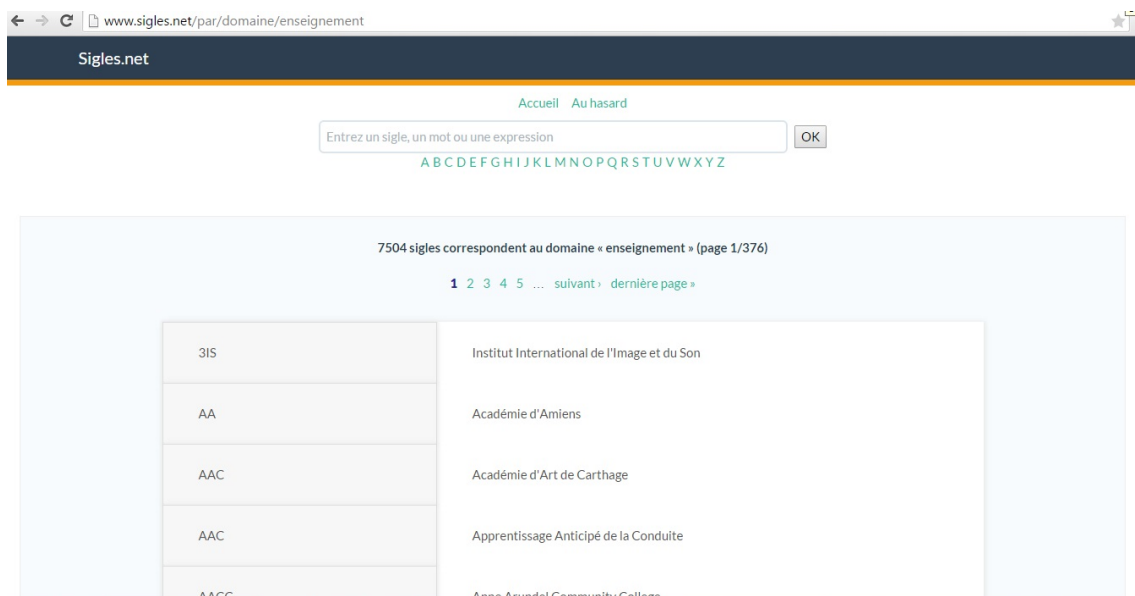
www.sigles.net/par/domaine/enseignement

Sigles.net

Accueil Au hasard

Entrez un sigle, un mot ou une expression OK

A B C D E F G H I J K L M N O P Q R S T U V W X Y Z

7504 sigles correspondent au domaine « enseignement » (page 1/376)

1 2 3 4 5 … suivant › dernière page »

| | |
|---|---|
| 3IS | Institut International de l'Image et du Son |
| AA | Académie d'Amiens |
| AAC | Académie d'Art de Carthage |
| AAC | Apprentissage Anticipé de la Conduite |
| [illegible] | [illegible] |